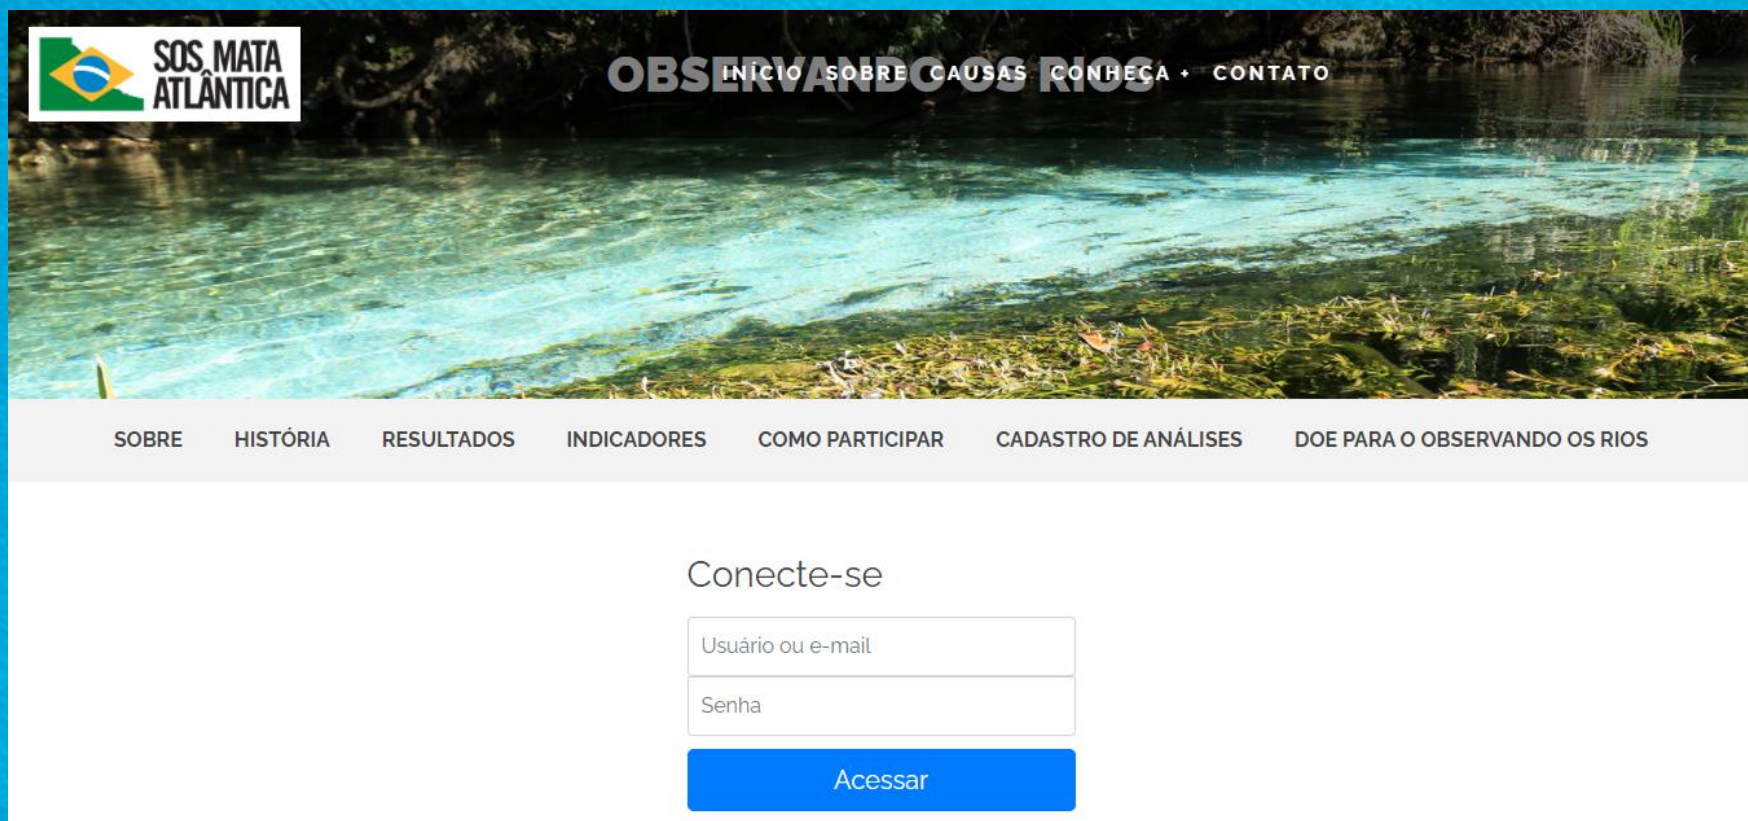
SOS MATA ATLÂNTICA

OBSERVANDO OS RIOS

INÍCIO SOBRE CAUSAS CONHEÇA + CONTATO

SOBRE HISTÓRIA RESULTADOS INDICADORES COMO PARTICIPAR CADASTRO DE ANÁLISES DOE PARA O OBSERVANDO OS RIOS

Conecte-se

Usuário ou e-mail

Senha

Acessar